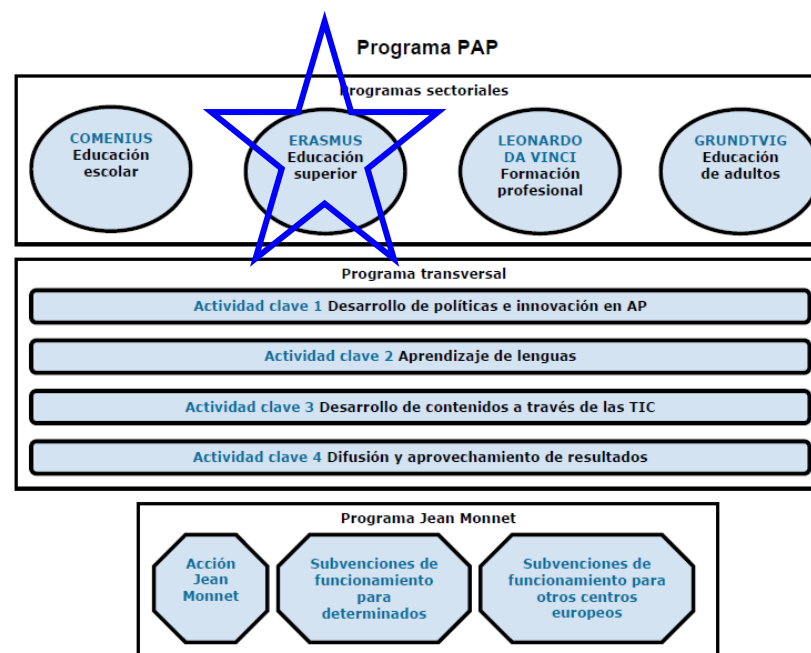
Programa PAP

Programas sectoriales

COMENIUS
Educación escolar

ERASMUS
Educación superior

LEONARDO DA VINCI
Formación profesional

GRUNDTVIG
Educación de adultos

Programa transversal

Actividad clave 1 Desarrollo de políticas e innovación en AP

Actividad clave 2 Aprendizaje de lenguas

Actividad clave 3 Desarrollo de contenidos a través de las TIC

Actividad clave 4 Difusión y aprovechamiento de resultados

Programa Jean Monnet

Acción Jean Monnet

Subvenciones de funcionamiento para determinados

Subvenciones de funcionamiento para otros centros europeos